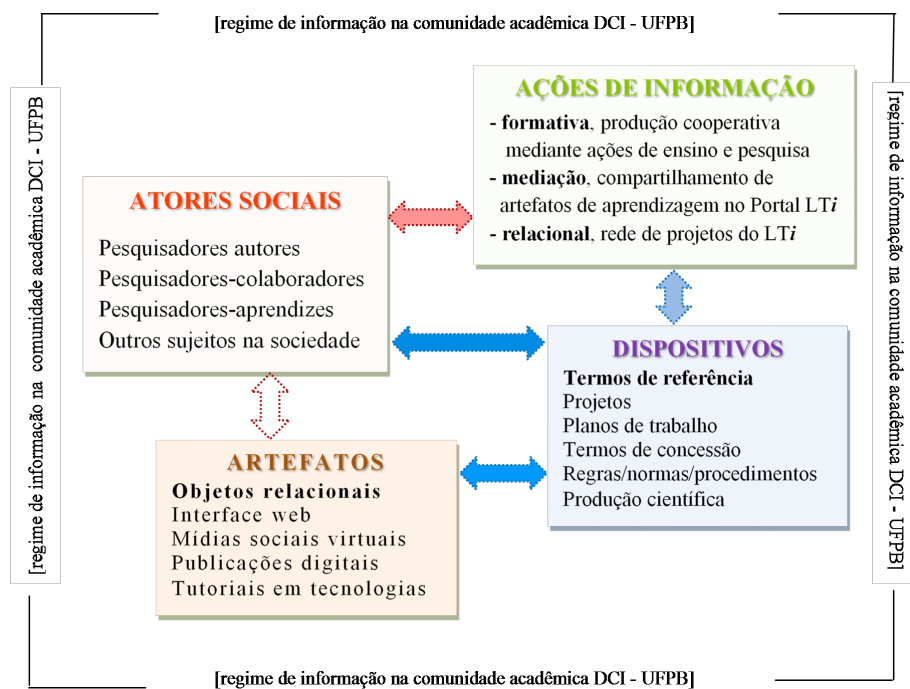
[regime de informação na comunidade acadêmica DCI - UFPB]

[regime de informação na comunidade acadêmica DCI - UFPB]

AÇÕES DE INFORMAÇÃO

- **formativa**, produção cooperativa mediante ações de ensino e pesquisa
- **mediação**, compartilhamento de artefatos de aprendizagem no Portal LT*i*
- **relacional**, rede de projetos do LT*i*

[regime de informação na comunidade acadêmica DCI - UFPB]

ATORES SOCIAIS

Pesquisadores autores
Pesquisadores-colaboradores
Pesquisadores-aprendizes
Outros sujeitos na sociedade

DISPOSITIVOS

**Termos de referência**
Projetos
Planos de trabalho
Termos de concessão
Regras/normas/procedimentos
Produção científica

ARTEFATOS

**Objetos relacionais**
Interface web
Mídias sociais virtuais
Publicações digitais
Tutoriais em tecnologias

[regime de informação na comunidade acadêmica DCI - UFPB]